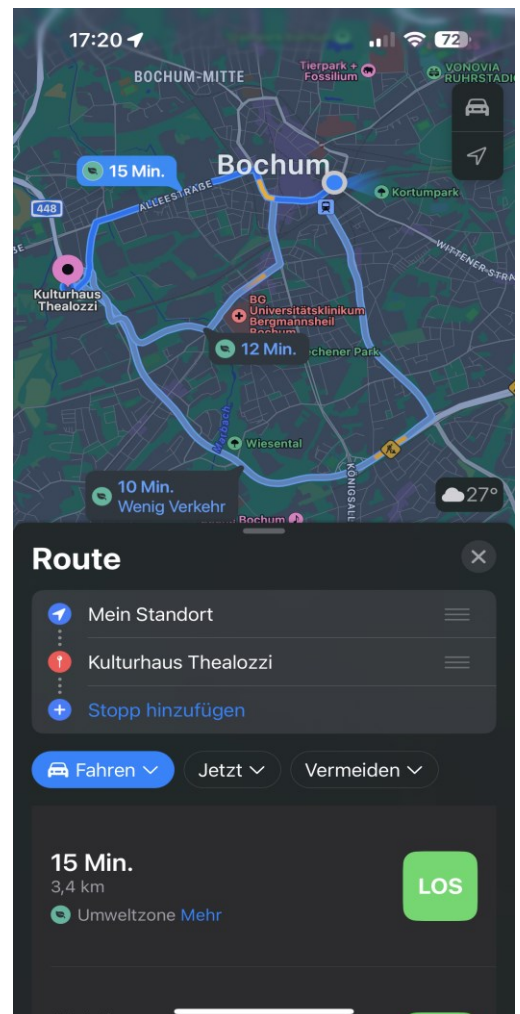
17:20

72

BOCHUM-MITTE

Tierpark + Fossilium

VONOVIA RUHRSTADION

15 Min.

Bochum

Kortumpark

448

ALLEESTRASSE

WITTENER STRA

Kulturhaus Thealozzi

BG Universitätsklinikum Bergmannsheil Bochum

12 Min.

ochener Park

Wiesental

KÖNIGSALLEE

10 Min.
Wenig Verkehr

27°

Bochum

Route

Mein Standort

Kulturhaus Thealozzi

Stopp hinzufügen

Fahren

Jetzt

Vermeiden

15 Min.
3,4 km

Umweltzone Mehr

LOS